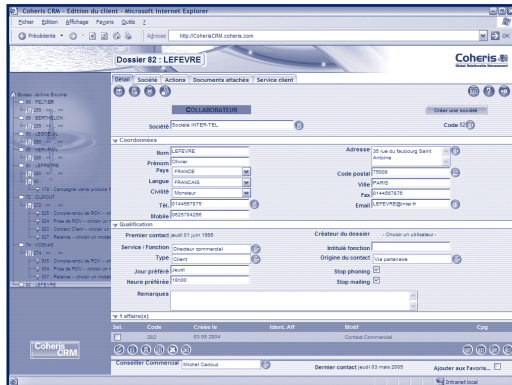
Coheris CRM - Edition du client - Microsoft Internet Explorer

Fichier Edition Affichage Favoris Outils ?

Précédente

Adresse http://CoherisCRM.coheris.com

OK

Dossier 82 : LEFEVRE

Coheris

Détail Société Actions Documents attachés Service client

COLLABORATEUR

Créer une société

Société Société INTER-TEL

Code 82

Coordonnées

Nom LEFEVRE

Prénom Olivier

Pays FRANCE

Langue FRANCAIS

Civilité Monsieur

Tél. 0144567876

Mobile 0625784256

Adresse 36 rue du faubourg Saint Antoine

Code postal 75000

Ville PARIS

Fax 0144567876

Email LEFEVRE@inter.fr

Qualification

Premier contact jeudi 01 juin 1995

Service / Fonction Directeur commercial

Type Client

Jour préféré Jeudi

Heure préférée 19h00

Remarques

Créateur du dossier - Choisir un utilisateur -

Intitulé fonction

Origine du contact Via partenaire

Stop phoning

Stop mailing

1 affaire(s)

| Sel. | Code | Créée le | Ident. Aff | Motif | Cpg |
|---|---|---|---|---|---|
| | 262 | 03.09.2004 | | Contact Commercial | |

Conseiller Commercial Michel Cadoux

Dernier contact jeudi 03 mars 2005

Ajouter aux Favoris...

Coheris CRM

Intranet local